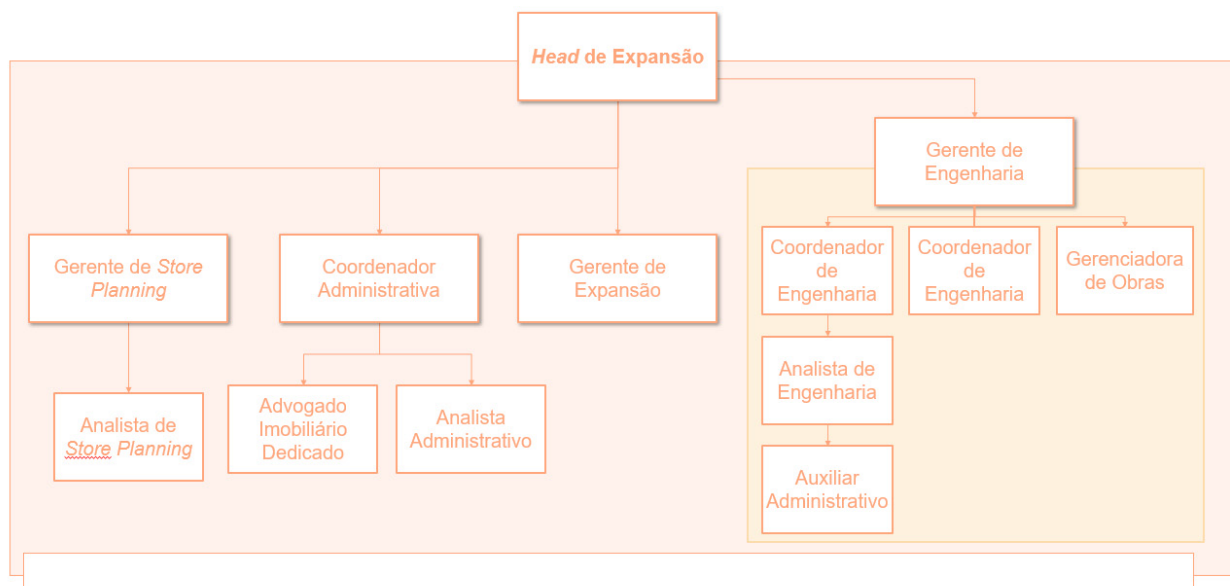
Head de Expansão

Gerente de Engenharia

Gerente de Store Planning

Coordenador Administrativa

Gerente de Expansão

Coordenador de Engenharia

Coordenador de Engenharia

Gerenciadora de Obras

Analista de Store Planning

Advogado Imobiliário Dedicado

Analista Administrativo

Analista de Engenharia

Auxiliar Administrativo